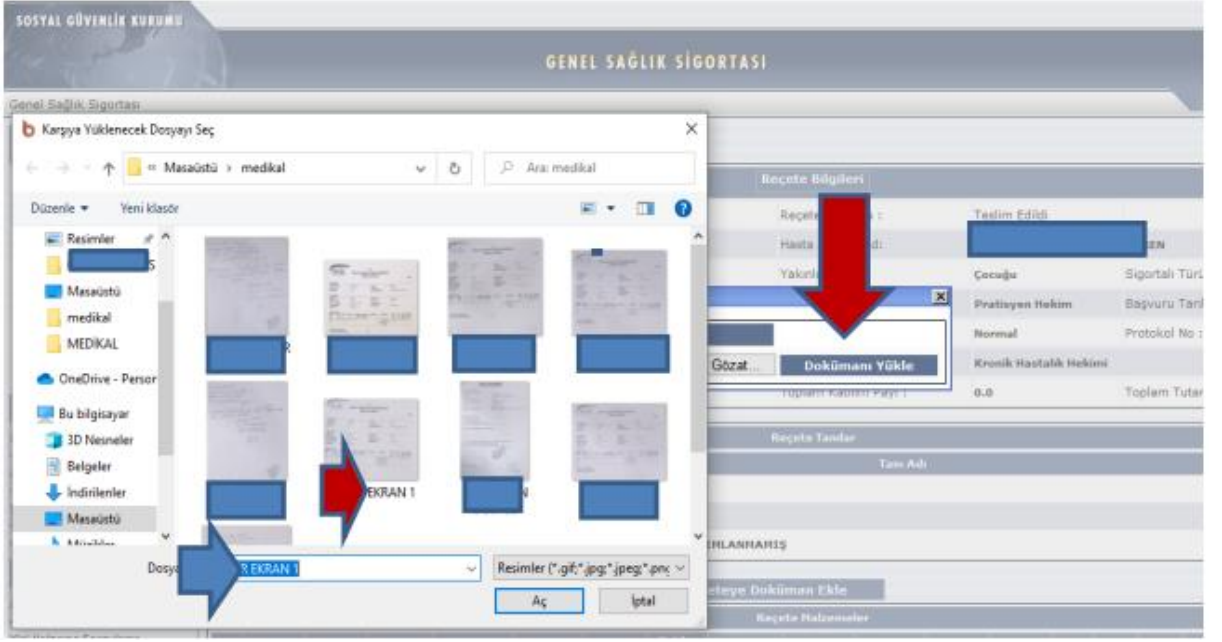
SOSYAL GÜVENLİK KURUMU

GENEL SAĞLIK SİGORTASI

Genel Sağlık Sigortası

Karşıya Yüklenecek Dosyayı Seç

« Masaüstü › medikal

Ara: medikal

Düzenle ▾ Yeni klasör

Resimler
Masaüstü
medikal
MEDİKAL
OneDrive - Persor
Bu bilgisayar
3D Nesneler
Belgeler
İndirilenler
Masaüstü
Müzikler

EKRAN 1

Dosya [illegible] EKRAN 1

Resimler (*.gif;*.jpg;*.jpeg;*.pnç

Aç

İptal

Reçete Bilgileri

Reçete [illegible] :
Teslim Edildi
Hasta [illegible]:
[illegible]EN
Yakınl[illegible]
Çocuğu
Sigortalı Tür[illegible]
Pratisyen Hekim
Başvuru Tar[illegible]
Normal
Protokol No :
Gözat...
Dokümanı Yükle
Kronik Hastalık Hekimi
Toplam Katılım Payı :
0.0
Toplam Tutar

Reçete Tanılar

Tanı Adı

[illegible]ENLANMAMIŞ

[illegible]eteye Doküman Ekle

Reçete Malzemeler